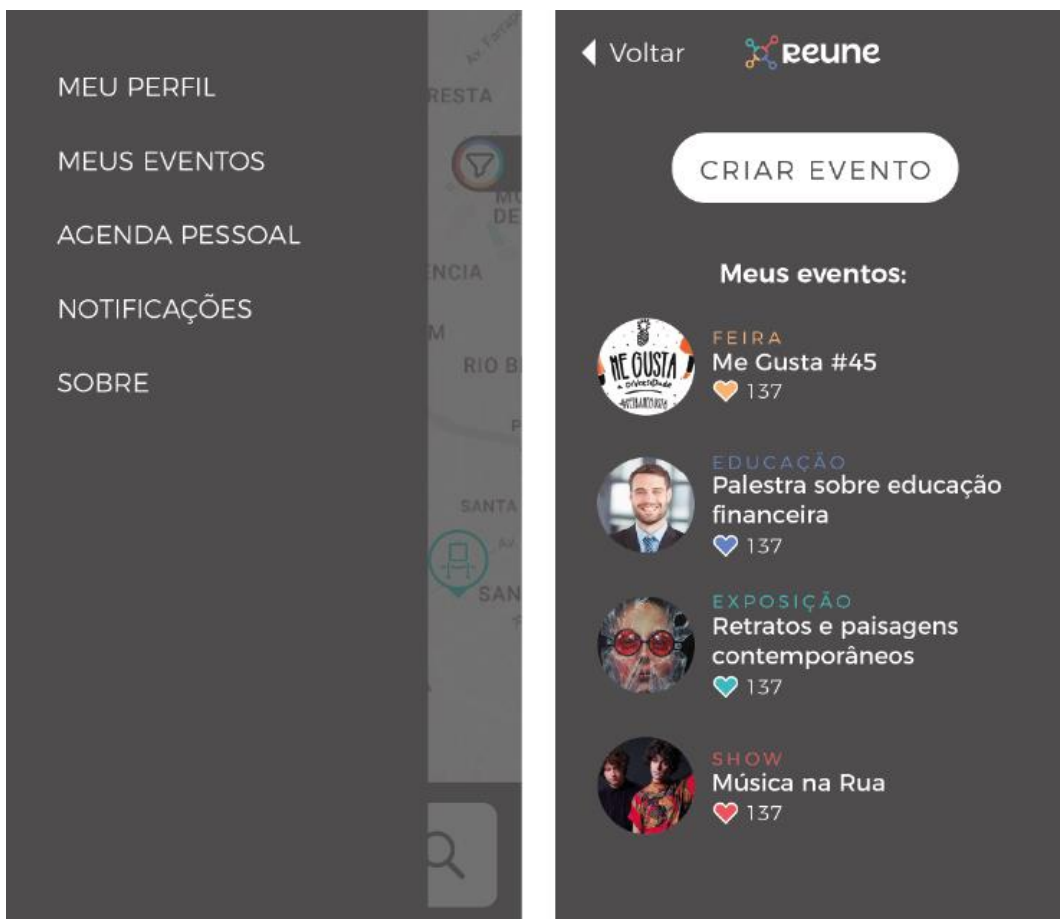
MEU PERFIL

MEUS EVENTOS

AGENDA PESSOAL

NOTIFICAÇÕES

SOBRE

RESTA

ENCIA

RIO B

SANTA

SAN

Voltar reune

CRIAR EVENTO

Meus eventos:

ME GUSTA

FEIRA
Me Gusta #45
137

EDUCAÇÃO
Palestra sobre educação financeira
137

EXPOSIÇÃO
Retratos e paisagens contemporâneos
137

SHOW
Música na Rua
137